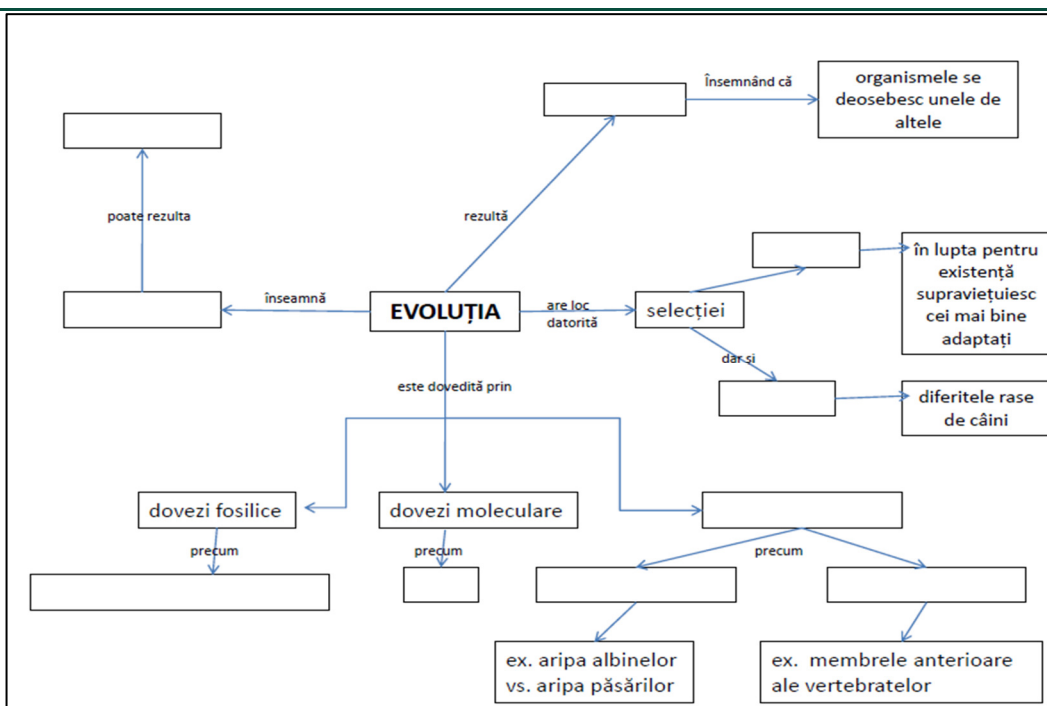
însemnând că

organismele se deosebesc unele de altele

poate rezulta

rezultă

în lupta pentru existență supraviețuiesc cei mai bine adaptați

înseamnă

EVOLUȚIA

are loc datorită

selecției

dar și

diferitele rase de câini

este dovedită prin

dovezi fosilice

dovezi moleculare

precum

precum

precum

ex. aripa albinelor vs. aripa păsărilor

ex. membrele anterioare ale vertebratelor